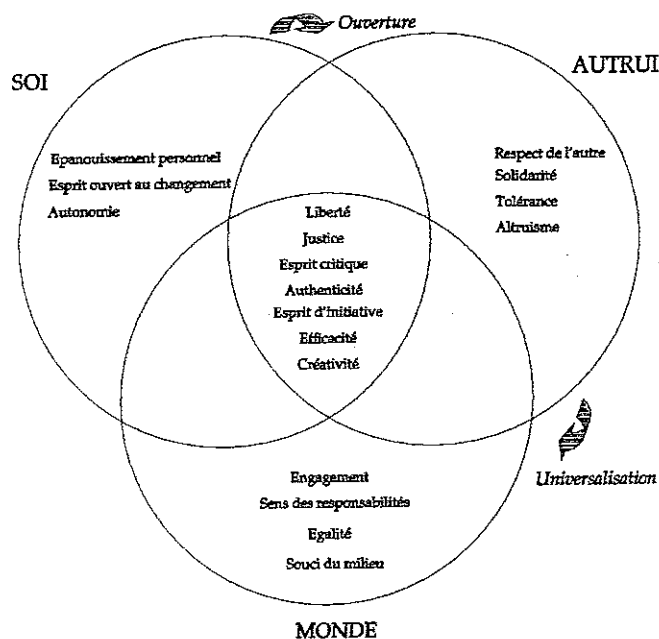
Ouverture

SOI

AUTRUI

Epanouissement personnel
Esprit ouvert au changement
Autonomie

Respect de l'autre
Solidarité
Tolérance
Altruisme

Liberté
Justice
Esprit critique
Authenticité
Esprit d'initiative
Efficacité
Créativité

Universalisation

Engagement
Sens des responsabilités
Egalité
Souci du milieu

MONDE